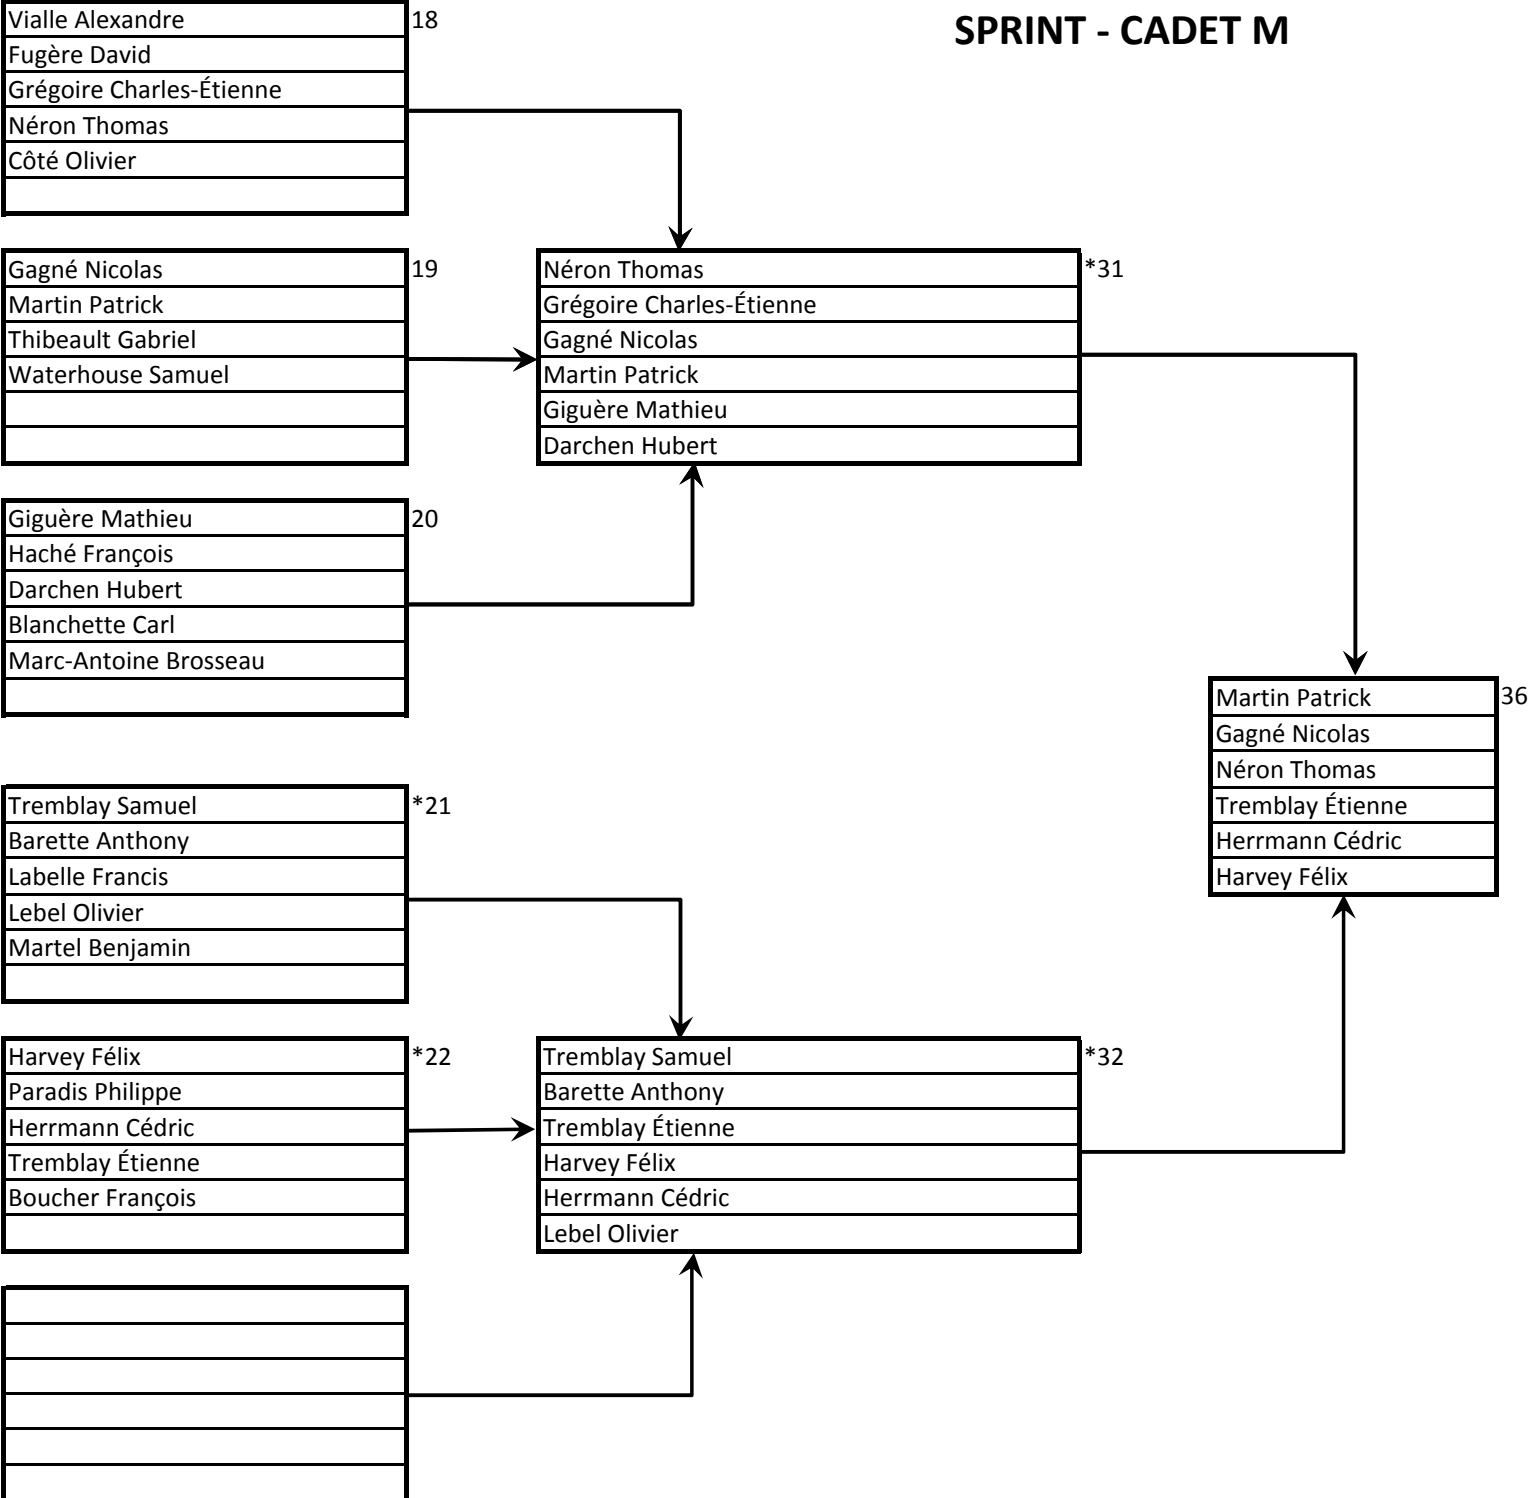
SPRINT - CADET M

| Vialle Alexandre | 18 |
|---|---|
| Fugère David | |
| Grégoire Charles-Étienne | |
| Néron Thomas | |
| Côté Olivier | |
| | |

| Gagné Nicolas | 19 |
|---|---|
| Martin Patrick | |
| Thibeault Gabriel | |
| Waterhouse Samuel | |
| | |
| | |

| Giguère Mathieu | 20 |
|---|---|
| Haché François | |
| Darchen Hubert | |
| Blanchette Carl | |
| Marc-Antoine Brosseau | |
| | |

| Tremblay Samuel | *21 |
|---|---|
| Barette Anthony | |
| Labelle Francis | |
| Lebel Olivier | |
| Martel Benjamin | |
| | |

| Harvey Félix | *22 |
|---|---|
| Paradis Philippe | |
| Herrmann Cédric | |
| Tremblay Étienne | |
| Boucher François | |
| | |

| Néron Thomas | *31 |
|---|---|
| Grégoire Charles-Étienne | |
| Gagné Nicolas | |
| Martin Patrick | |
| Giguère Mathieu | |
| Darchen Hubert | |

| Tremblay Samuel | *32 |
|---|---|
| Barette Anthony | |
| Tremblay Étienne | |
| Harvey Félix | |
| Herrmann Cédric | |
| Lebel Olivier | |

| Martin Patrick | 36 |
|---|---|
| Gagné Nicolas | |
| Néron Thomas | |
| Tremblay Étienne | |
| Herrmann Cédric | |
| Harvey Félix | |